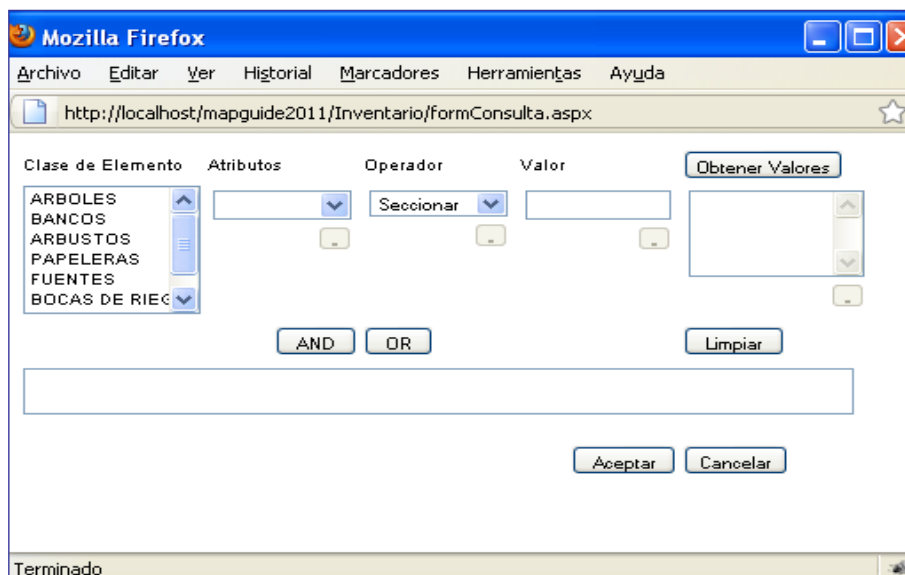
Mozilla Firefox

Archivo Editar Ver Historial Marcadores Herramientas Ayuda

http://localhost/mapguide2011/Inventario/formConsulta.aspx

Clase de Elemento Atributos Operador Valor Obtener Valores

ARBOLES
BANCOS
ARBUSTOS
PAPELERAS
FUENTES
BOCAS DE RIEG

Seccionar

AND OR Limpiar

Aceptar Cancelar

Terminado